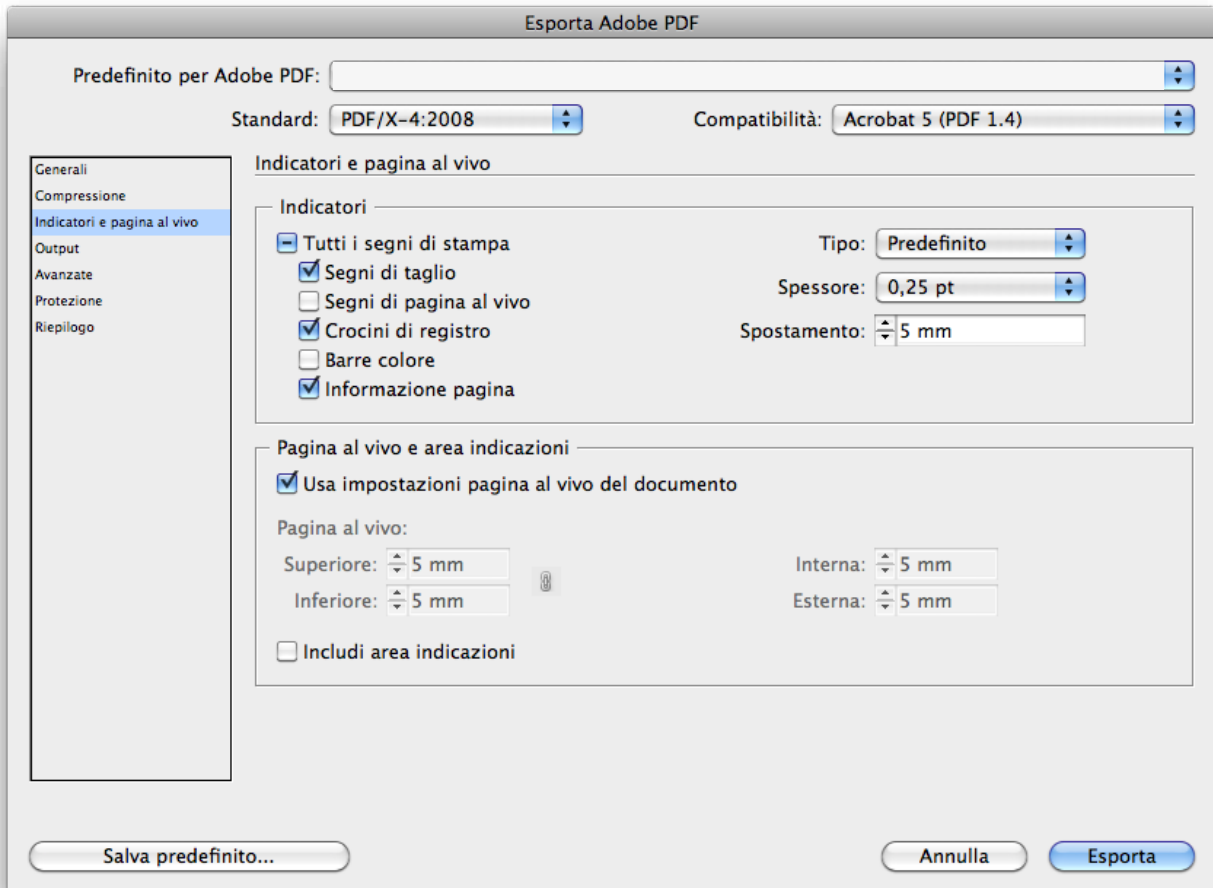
Esporta Adobe PDF

Predefinito per Adobe PDF:

Standard: PDF/X-4:2008

Compatibilità: Acrobat 5 (PDF 1.4)

Generali
Compressione
Indicatori e pagina al vivo
Output
Avanzate
Protezione
Riepilogo

Indicatori e pagina al vivo

Indicatori

Tutti i segni di stampa
Segni di taglio
Segni di pagina al vivo
Crocini di registro
Barre colore
Informazione pagina

Tipo: Predefinito
Spessore: 0,25 pt
Spostamento: 5 mm

Pagina al vivo e area indicazioni

Usa impostazioni pagina al vivo del documento

Pagina al vivo:
Superiore: 5 mm
Inferiore: 5 mm
Interna: 5 mm
Esterna: 5 mm

Includi area indicazioni

Salva predefinito...

Annulla

Esporta